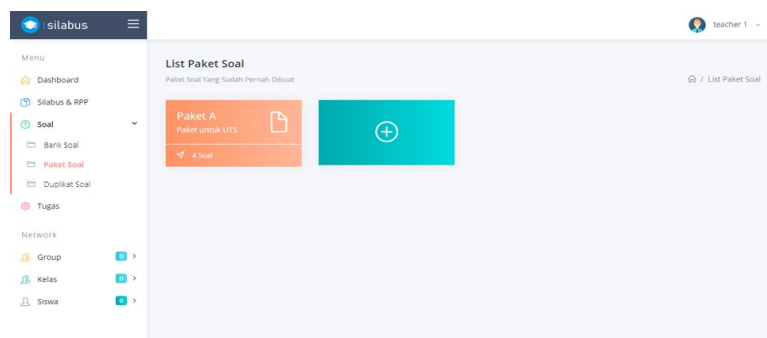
silabus

teacher 1

Menu

Dashboard

Silabus & RPP

Soal

Bank Soal

Paket Soal

Duplikat Soal

Tugas

Network

Group 0

Kelas 0

Siswa 0

List Paket Soal

Paket Soal Yang Sudah Pernah Dibuat

/ List Paket Soal

Paket A

Paket untuk UTS

4 Soal